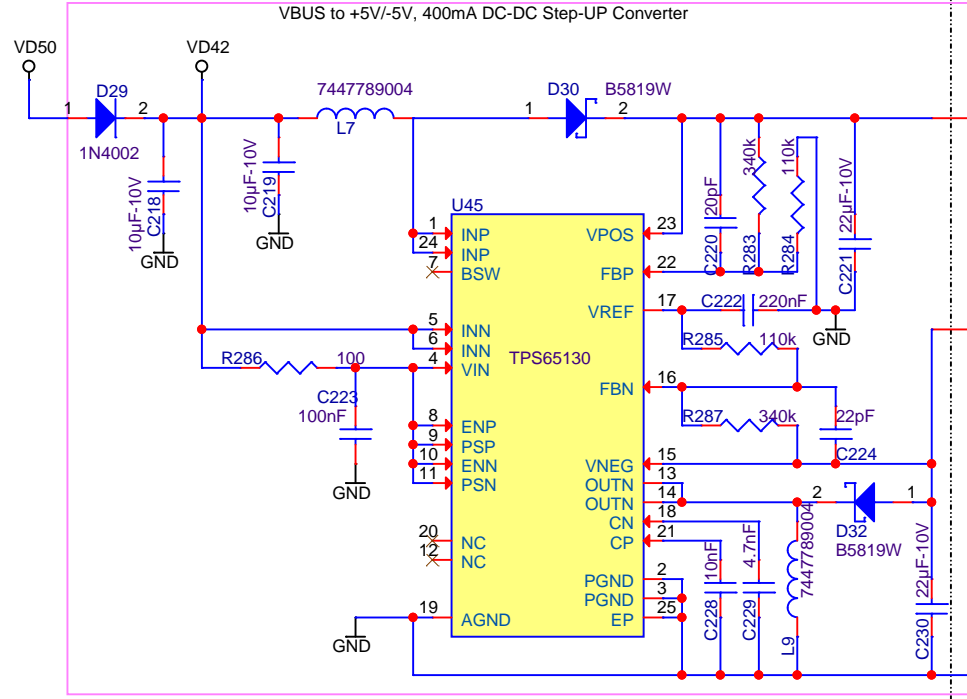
VBUS to +5V/-5V, 400mA DC-DC Step-UP Converter

VD50
VD42
D29
1
2
1N4002
10µF-10V
C218
GND
10µF-10V
C219
GND
7447789004
L7
D30
B5819W
1
2
U45
1 INP
24 INP
7 BSW
5 INN
6 INN
4 VIN
8 ENP
9 PSP
10 ENN
11 PSN
20 NC
12 NC
19 AGND
TPS65130
VPOS 23
FBP 22
VREF 17
FBN 16
VNEG 15
OUTN 13
OUTN 14
CN 18
CP 21
PGND 2
PGND 3
EP 25
R286
100
C223
100nF
GND
20pF
C220
340k
R283
110k
R284
22µF-10V
C221
C222
220nF
GND
R285
110k
R287
340k
22pF
C224
2
1
D32
B5819W
10nF
C228
4.7nF
C229
7447789004
L9
22µF-10V
C230